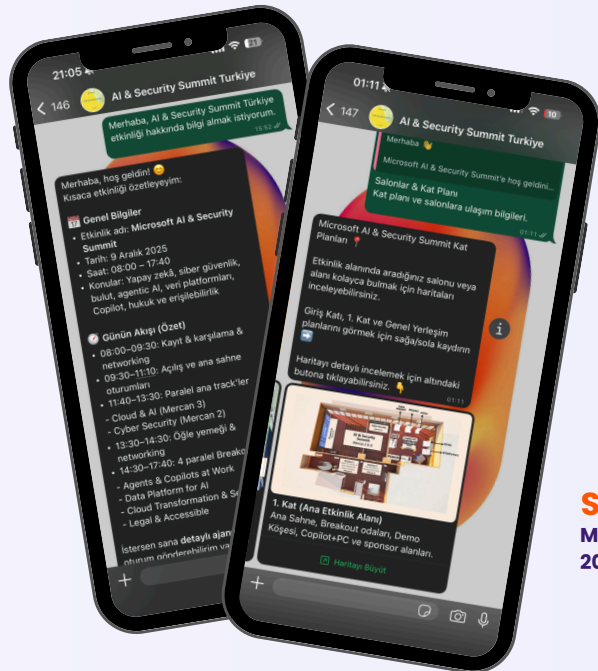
21:05

146

AI & Security Summit Turkiye

Merhaba, AI & Security Summit Türkiye etkinliği hakkında bilgi almak istiyorum. 15:52

Merhaba, hoş geldin! 😊
Kısaca etkinliği özetleyeyim:

📅 Genel Bilgiler
• Etkinlik adı: Microsoft AI & Security Summit
• Tarih: 9 Aralık 2025
• Saat: 08:00 – 17:40
• Konular: Yapay zekâ, siber güvenlik, bulut, agentic AI, veri platformları, Copilot, hukuk ve erişilebilirlik

🕗 Günün Akışı (Özet)
• 08:00–09:30: Kayıt & karşılama & networking
• 09:30–11:10: Açılış ve ana sahne oturumları
• 11:40–13:30: Paralel ana track'ler
- Cloud & AI (Mercan 3)
- Cyber Security (Mercan 2)
• 13:30–14:30: Öğle yemeği & networking
• 14:30–17:40: 4 paralel Breako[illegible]
- Agents & Copilots at Work
- Data Platform for AI
- Cloud Transformation & Se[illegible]
- Legal & Accessible

İstersen sana detaylı ajan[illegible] oturum gönderebilirim va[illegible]

01:11

147

AI & Security Summit Turkiye

Merhaba 👋

Microsoft AI & Security Summit'e hoş geldini...

Salonlar & Kat Planı
Kat planı ve salonlara ulaşım bilgileri.
01:11

Microsoft AI & Security Summit Kat Planları 📍

Etkinlik alanında aradığınız salonu veya alanı kolayca bulmak için haritaları inceleyebilirsiniz.

Giriş Katı, 1. Kat ve Genel Yerleşim planlarını görmek için sağa/sola kaydırın ➡️

Haritayı detaylı incelemek için altındaki butona tıklayabilirsiniz. 👇
01:11

1. Kat (Ana Etkinlik Alanı)
Ana Sahne, Breakout odaları, Demo Köşesi, Copilot+PC ve sponsor alanları.

Haritayı Büyüt

S
M
20